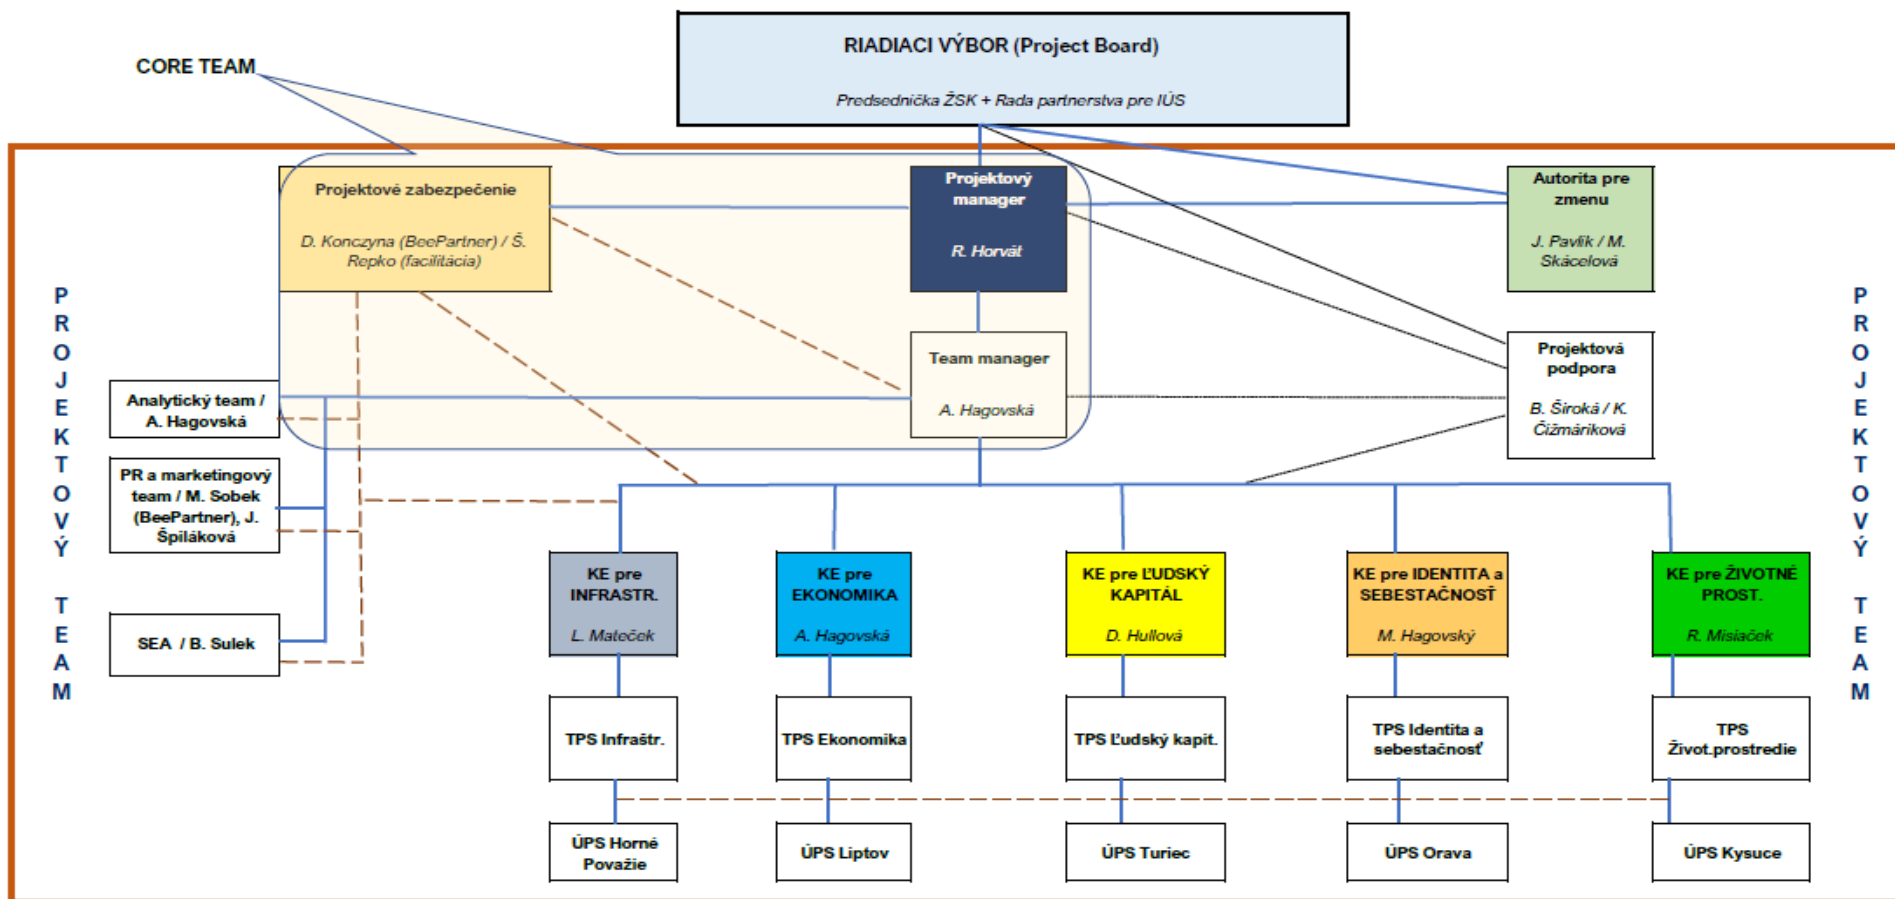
CORE TEAM

RIADIACI VÝBOR (Project Board)

Predsedníčka ŽSK + Rada partnerstva pre IÚS

Projektové zabezpečenie

D. Konczyna (BeePartner) / Š. Repko (facilitácia)

Projektový manager

R. Horvát

Autorita pre zmenu

J. Pavlík / M. Skácelová

P R O J E K T O V Ý T E A M

Team manager

A. Hagovská

Projektová podpora

B. Široká / K. Čižmáriková

Analytický team / A. Hagovská

PR a marketingový team / M. Sobek (BeePartner), J. Špiláková

SEA / B. Sulek

KE pre INFRASTR.

L. Mateček

KE pre EKONOMIKA

A. Hagovská

KE pre ĽUDSKÝ KAPITÁL

D. Hullová

KE pre IDENTITA a SEBESTAČNOSŤ

M. Hagovský

KE pre ŽIVOTNÉ PROST.

R. Misiaček

TPS Infraštr.

TPS Ekonomika

TPS Ľudský kapit.

TPS Identita a sebestačnosť

TPS Život.prostredie

ÚPS Horné Považie

ÚPS Liptov

ÚPS Turiec

ÚPS Orava

ÚPS Kysuce

P R O J E K T O V Ý T E A M